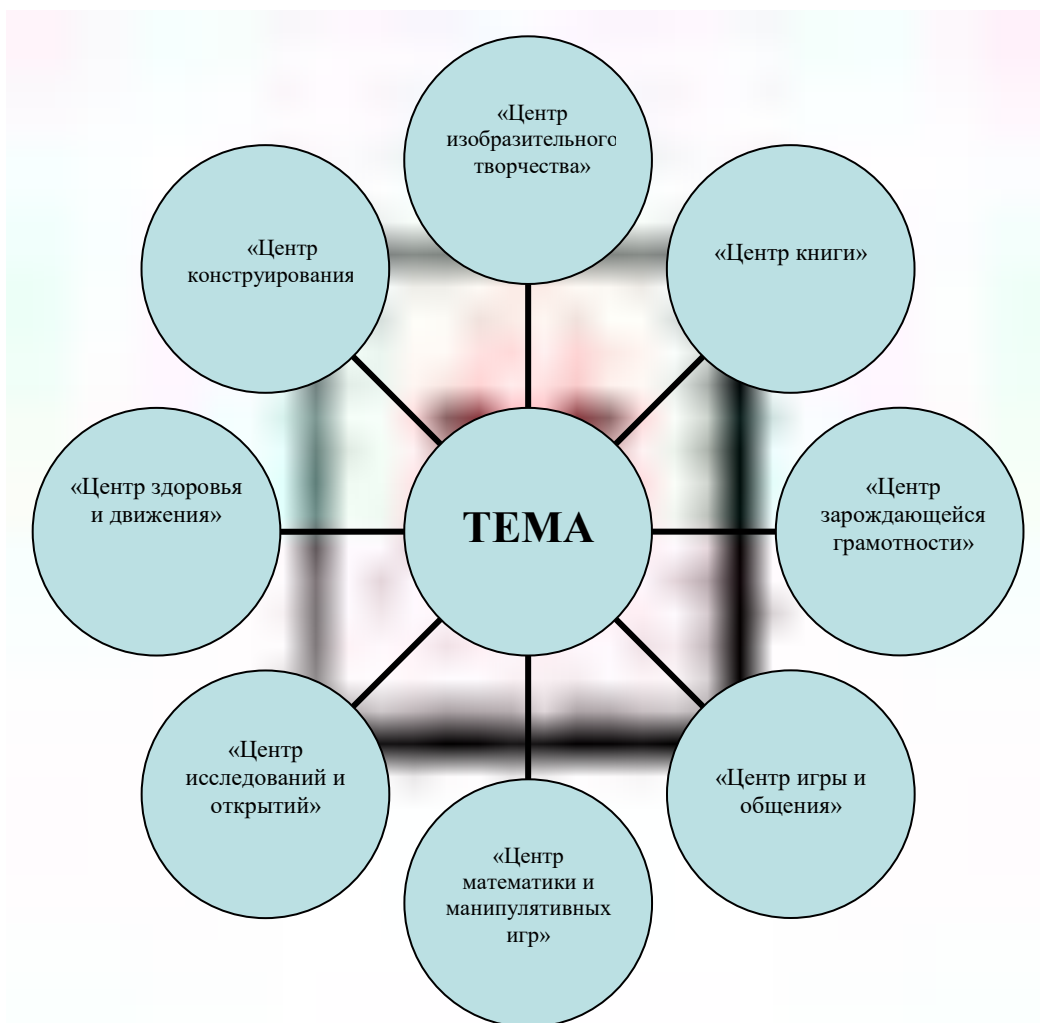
«Центр изобразительного творчества»

«Центр конструирования

«Центр книги»

«Центр здоровья и движения»

ТЕМА

«Центр зарождающейся грамотности»

«Центр исследований и открытий»

«Центр игры и общения»

«Центр математики и манипулятивных игр»